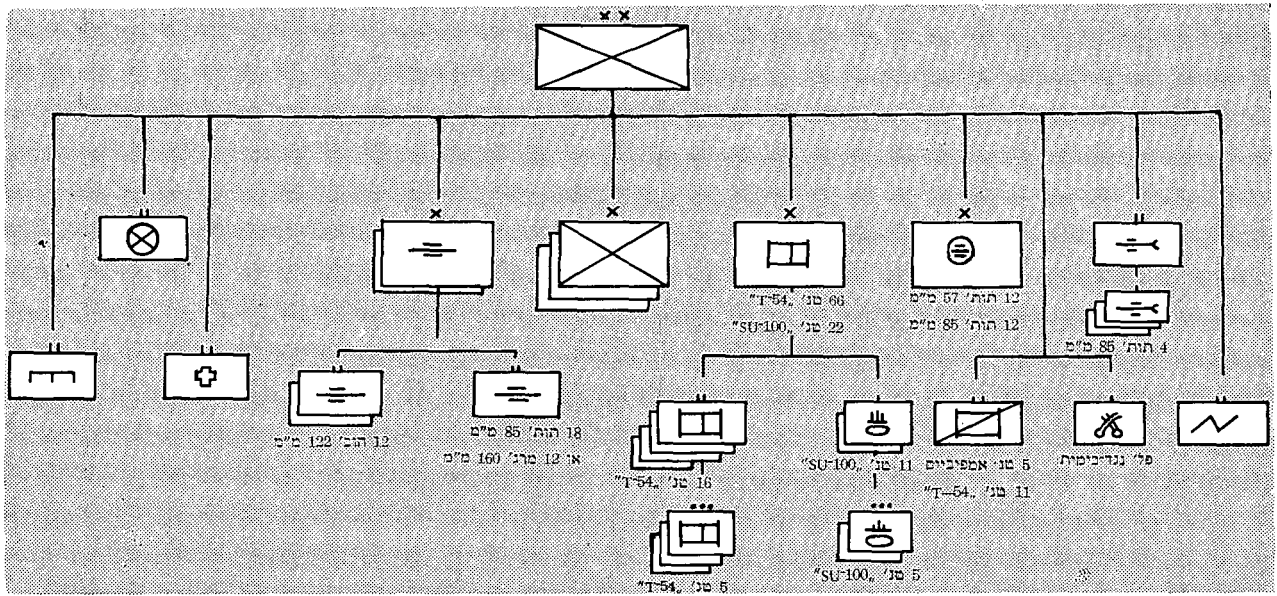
66 טנ' „T-54"
22 טנ' „SU-100"

12 תות' 57 מ"מ
12 תות' 85 מ"מ

4 תות' 85 מ"מ

12 הוב' 122 מ"מ

18 תות' 85 מ"מ
או 12 מרג' 160 מ"מ

16 טנ' „T-54"

11 טנ' „SU-100"

5 טנ' אמפיביים
11 טנ' „T-54"

פל' נגד-מוקשים

5 טנ' „T-54"

5 טנ' „SU-100"